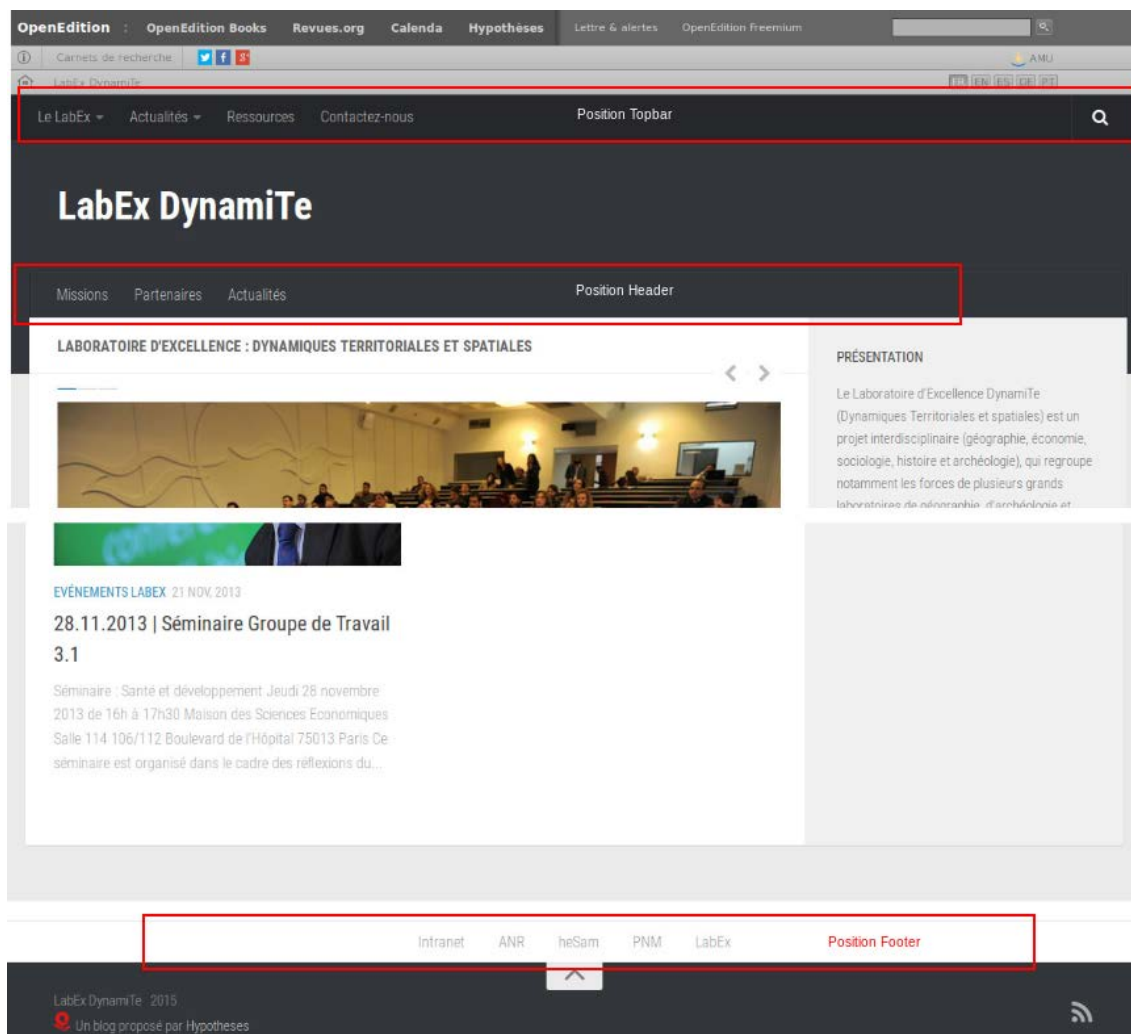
OpenEdition : OpenEdition Books Revues.org Calenda Hypothèses Lettre & alertes OpenEdition Freemium

Carnets de recherche

AMU

LabEx DynamiTe

FR EN ES DE PT

Le LabEx Actualités Ressources Contactez-nous

Position Topbar

LabEx DynamiTe

Missions Partenaires Actualités

Position Header

LABORATOIRE D'EXCELLENCE : DYNAMIQUES TERRITORIALES ET SPATIALES

PRÉSENTATION

Le Laboratoire d'Excellence DynamiTe (Dynamiques Territoriales et spatiales) est un projet interdisciplinaire (géographie, économie, sociologie, histoire et archéologie), qui regroupe notamment les forces de plusieurs grands laboratoires de géographie, d'archéologie et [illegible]

EVÉNEMENTS LABEX 21 NOV, 2013

28.11.2013 | Séminaire Groupe de Travail 3.1

Séminaire : Santé et développement Jeudi 28 novembre 2013 de 16h à 17h30 Maison des Sciences Economiques Salle 114 106/112 Boulevard de l'Hôpital 75013 Paris Ce séminaire est organisé dans le cadre des réflexions du...

Intranet ANR heSam PNM LabEx

Position Footer

LabEx DynamiTe 2015

Un blog proposé par Hypotheses